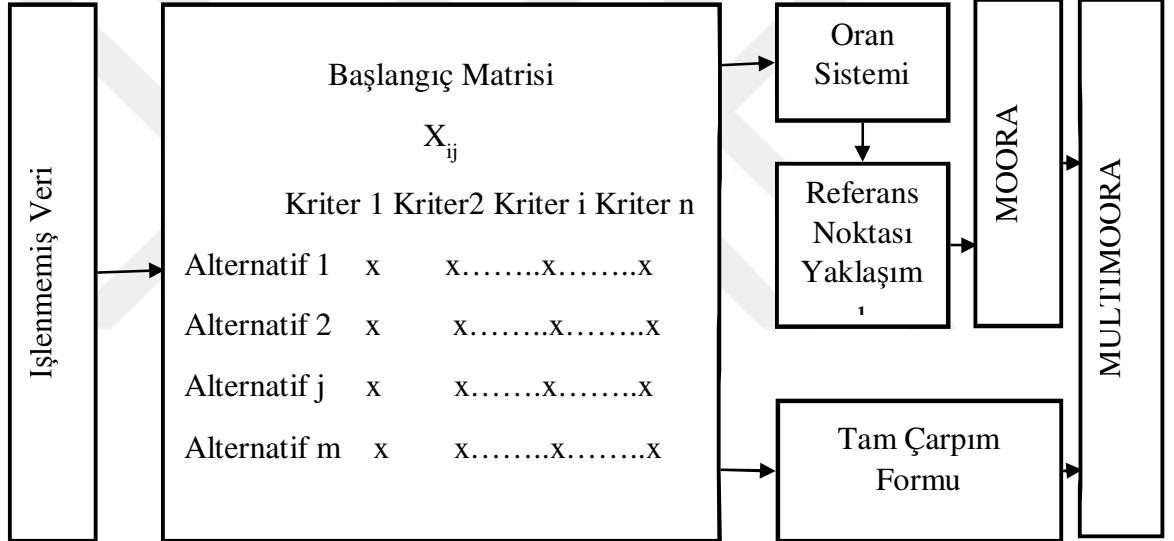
Işlenmemiş Veri

Başlangıç Matrisi

$X_{ij}$

Kriter 1 Kriter2 Kriter i Kriter n

Alternatif 1 x x……..x……..x

Alternatif 2 x x……..x……..x

Alternatif j x x…….x…….x

Alternatif m x x……..x……..x

Oran Sistemi

Referans Noktası Yaklaşım ı

MOORA

Tam Çarpım Formu

MULTIMOORA